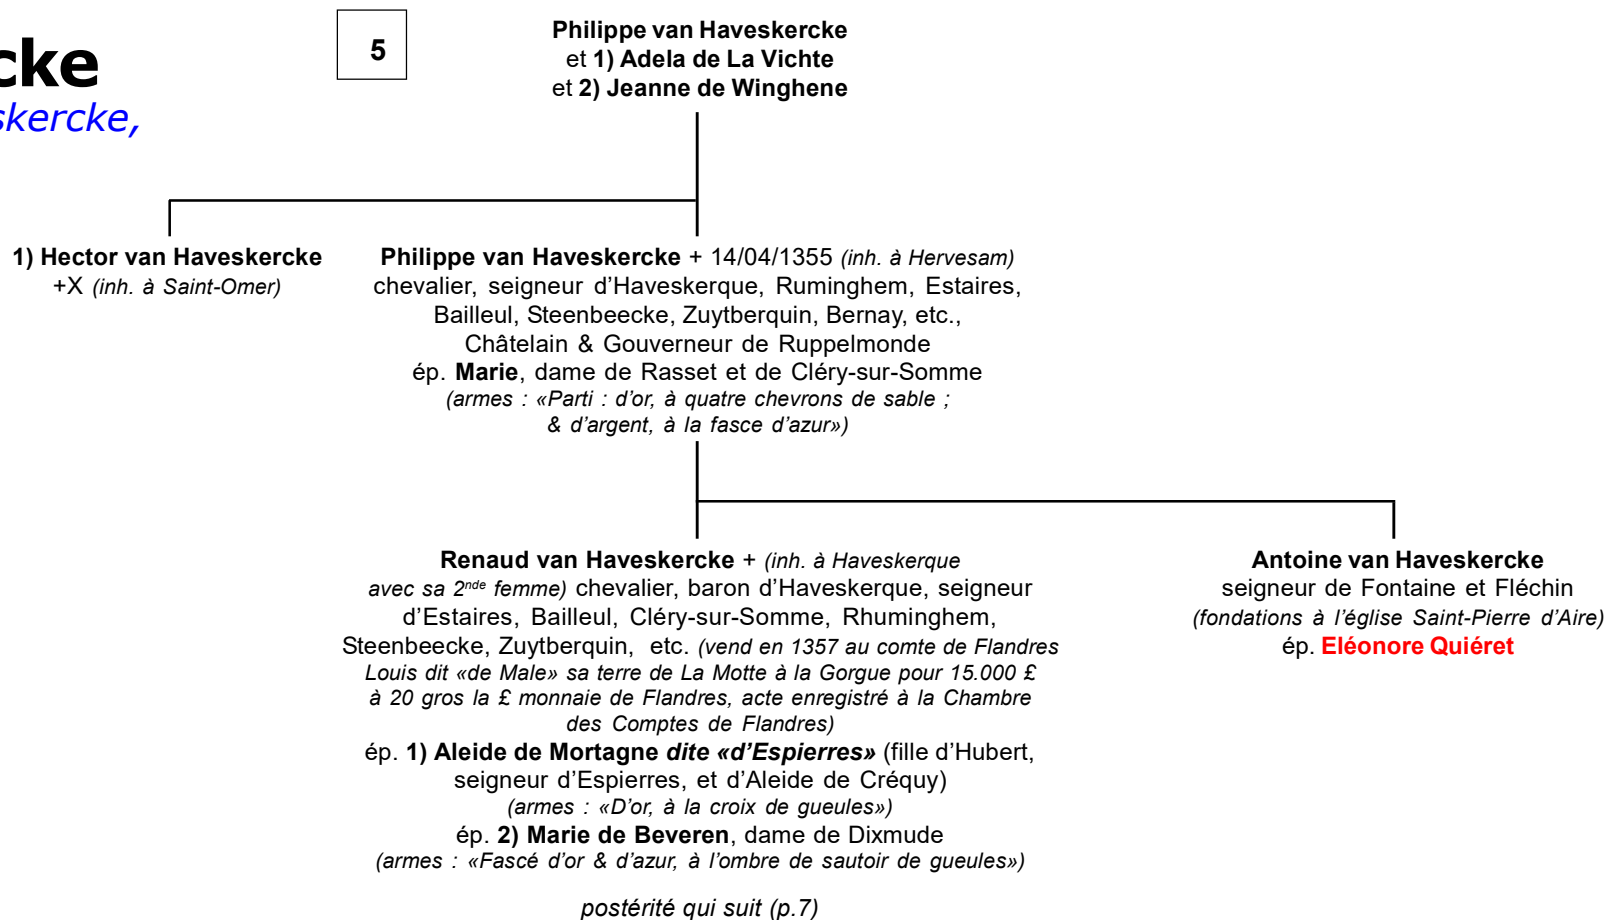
cke
skercke,

5

Philippe van Haveskercke
et 1) Adela de La Vichte
et 2) Jeanne de Winghene

1) Hector van Haveskercke
+X (inh. à Saint-Omer)

Philippe van Haveskercke + 14/04/1355 (inh. à Hervesam)
chevalier, seigneur d'Haveskerque, Ruminghem, Estaires, Bailleul, Steenbeecke, Zuytberquin, Bernay, etc., Châtelain & Gouverneur de Ruppelmonde
ép. Marie, dame de Rasset et de Cléry-sur-Somme
(armes : «Parti : d'or, à quatre chevrons de sable ; & d'argent, à la fasce d'azur»)

Renaud van Haveskercke + (inh. à Haveskerque avec sa 2$^{nde}$ femme) chevalier, baron d'Haveskerque, seigneur d'Estaires, Bailleul, Cléry-sur-Somme, Rhuminghem, Steenbeecke, Zuytberquin, etc. (vend en 1357 au comte de Flandres Louis dit «de Male» sa terre de La Motte à la Gorgue pour 15.000 £ à 20 gros la £ monnaie de Flandres, acte enregistré à la Chambre des Comptes de Flandres)
ép. 1) Aleide de Mortagne dite «d'Espierres» (fille d'Hubert, seigneur d'Espierres, et d'Aleide de Créquy)
(armes : «D'or, à la croix de gueules»)
ép. 2) Marie de Beveren, dame de Dixmude
(armes : «Fascé d'or & d'azur, à l'ombre de sautoir de gueules»)

postérité qui suit (p.7)

Antoine van Haveskercke
seigneur de Fontaine et Fléchin
(fondations à l'église Saint-Pierre d'Aire)
ép. Eléonore Quiéret